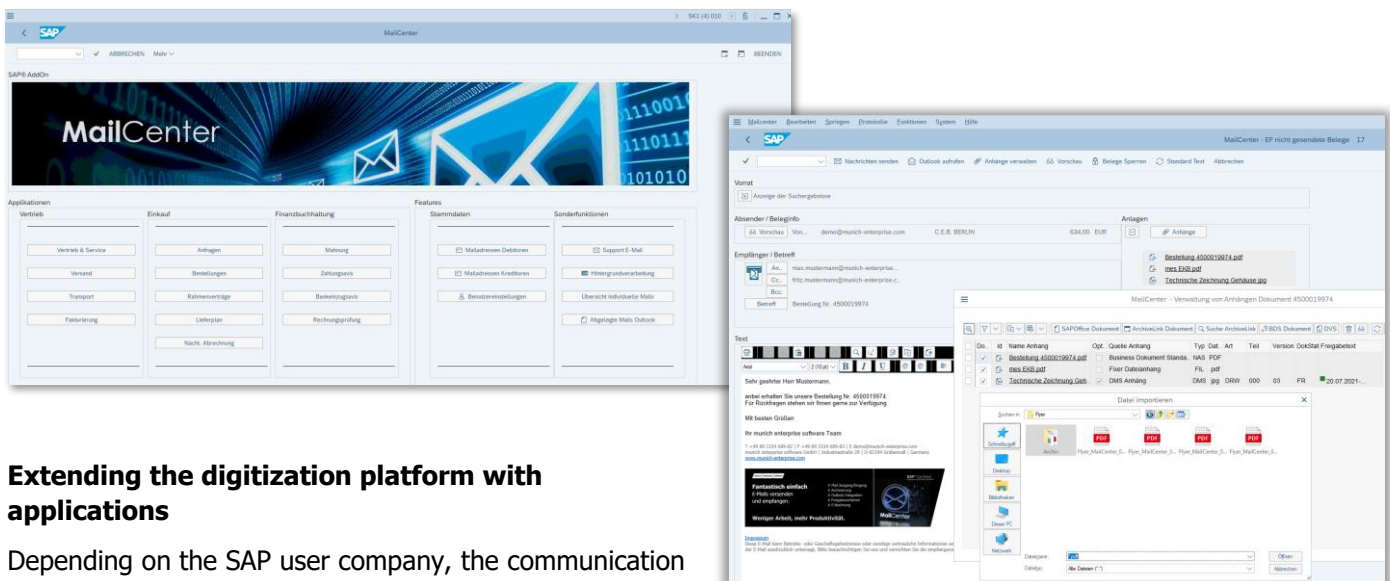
MailCenter

ABBRECHEN Mehr

BEENDEN

SAP® AddOn

MailCenter

Applikationen

Vertrieb | Einkauf | Finanzbuchhaltung

Vertrieb & Service | Anfragen | Mahnung
Versand | Bestellungen | Zahlungsavis
Transport | Rahmenverträge | Basiszahlungsavis
Fakturierung | Lieferplan | Rechnungsprüfung
Nachr. Abrechnung

Features

Stammdaten | Sonderfunktionen

Mailadressen Debitoren | Support E-Mail
Mailadressen Kreditoren | Hintergrundverarbeitung
Benutzereinstellungen | Übersicht individuelle Mails
Abgelegte Mails Outlook

Mailcenter Bearbeiten Springen Protokolle Funktionen System Hilfe

MailCenter - EF nicht gesendete Belege 17

Nachrichten senden Outlook aufrufen Anhänge verwalten Vorschau Belege Sperren Standard Text Abbrechen

Vorrat

Anzeige der Suchergebnisse

Absender / Beleginfo

Vorschau Von... demo@munich-enterprise.com C.E.B. BERLIN 634,00 EUR

Anlagen

Anhänge

Bestellung 4500019974.pdf
mes EKB.pdf
Technische Zeichnung Gehäuse.jpg

Empfänger / Betreff

An... max.mustermann@munich-enterprise...
Cc... fritz.mustermann@munich-enterprise.c...
Bcc...
Betreff Bestellung Nr. 4500019974

Text

Sehr geehrter Herr Mustermann,

anbei erhalten Sie unsere Bestellung Nr. 4500019974.
Für Rückfragen stehen wir Ihnen gerne zur Verfügung.

Mit besten Grüßen

Ihr munich enterprise software Team

Fantastisch einfach
E-Mails versenden und empfangen.

Weniger Arbeit, mehr Produktivität.

MailCenter - Verwaltung von Anhängen Dokument 4500019974

SAPOffice Dokument ArchiveLink Dokument Suche ArchiveLink BDS Dokument DVS

| Do.. | Id | Name Anhang | Opt. | Quelle Anhang | Typ | Dat.. | Art | Teil | Version | DokStat | Freigabetext |
|---|---|---|---|---|---|---|---|---|---|---|---|
| | | Bestellung 4500019974.pdf | | Business Dokument Standa.. | NAS | PDF | | | | | |
| | | mes EKB.pdf | | Fixer Dateianhang | FIL | pdf | | | | | |
| | | Technische Zeichnung Geh.. | | DMS Anhang | DMS | jpg | DRW | 000 | 03 | FR | 20.07.2021-.. |

Datei importieren

Suchen in: Flyer

Schnellzugriff
Desktop
Bibliotheken
Dieser PC
Netzwerk

Archiv Flyer_MailCenter_0... Flyer_MailCenter_0... Flyer_MailCenter_0... Flyer_MailCenter_0...

Dateiname:
Dateityp: Alle Dateien (*.*)

Öffnen
Abbrechen

Extending the digitization platform with applications

Depending on the SAP user company, the communication